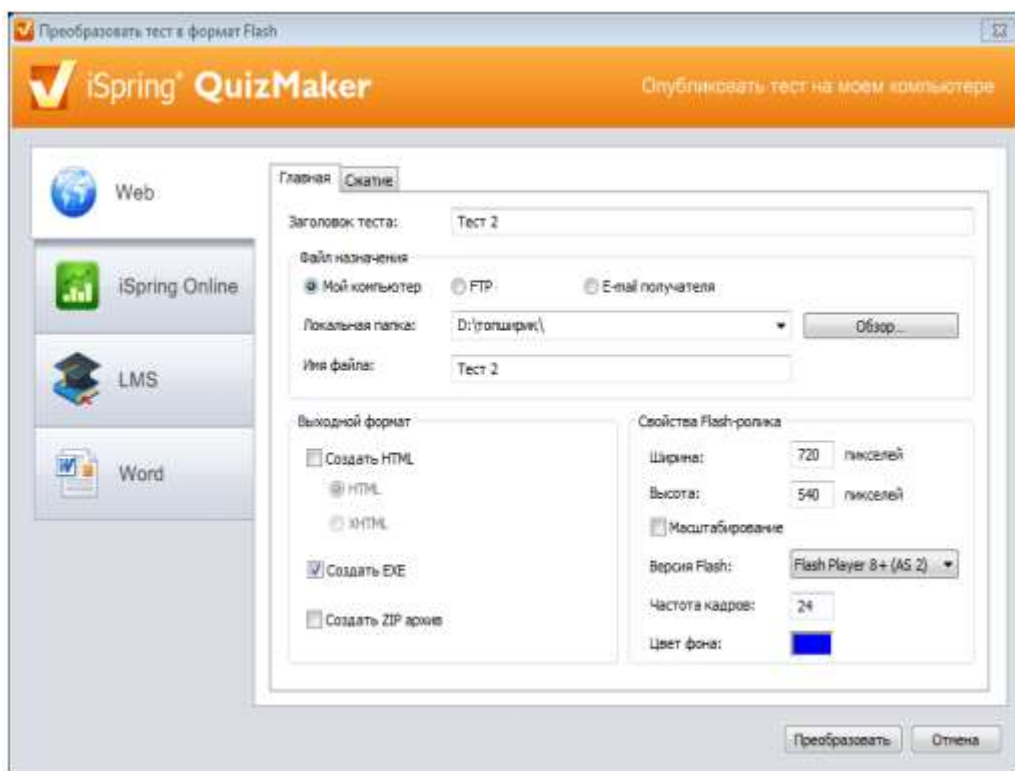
Преобразовать тест в формат Flash

iSpring QuizMaker

Опубликовать тест на моем компьютере

Web

iSpring Online

LMS

Word

Главная | Сжатие

Заголовок теста: Тест 2

Файл назначения

Мой компьютер | FTP | E-mail получателя

Локальная папка: D:\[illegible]\ | Обзор...

Имя файла: Тест 2

Выходной формат

Создать HTML

HTML

XHTML

Создать EXE

Создать ZIP архив

Свойства Flash-ролика

Ширина: 720 пикселей

Высота: 540 пикселей

Масштабирование

Версия Flash: Flash Player 8+ (AS 2)

Частота кадров: 24

Цвет фона:

Преобразовать | Отмена